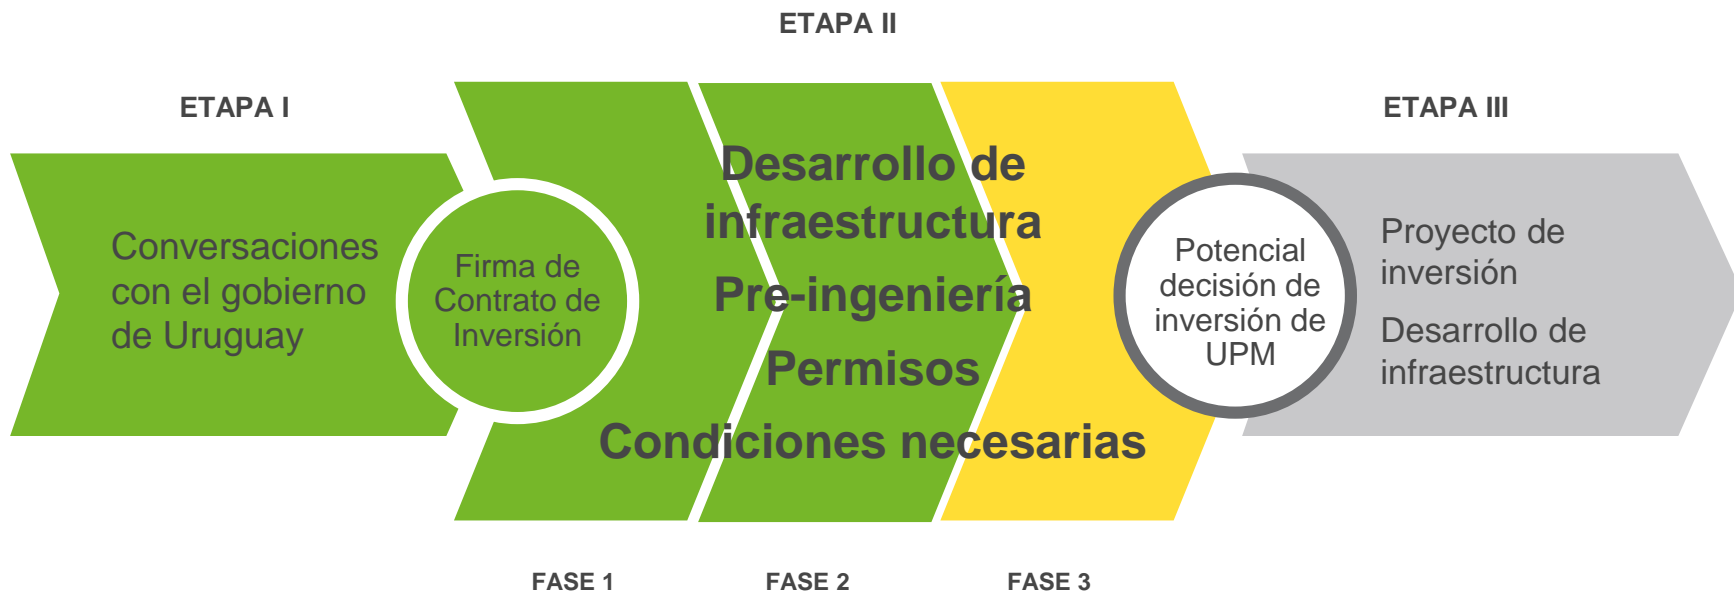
ETAPA II

ETAPA I

Conversaciones con el gobierno de Uruguay

Firma de Contrato de Inversión

Desarrollo de infraestructura

Pre-ingeniería

Permisos

Condiciones necesarias

Potencial decisión de inversión de UPM

ETAPA III

Proyecto de inversión

Desarrollo de infraestructura

FASE 1

FASE 2

FASE 3